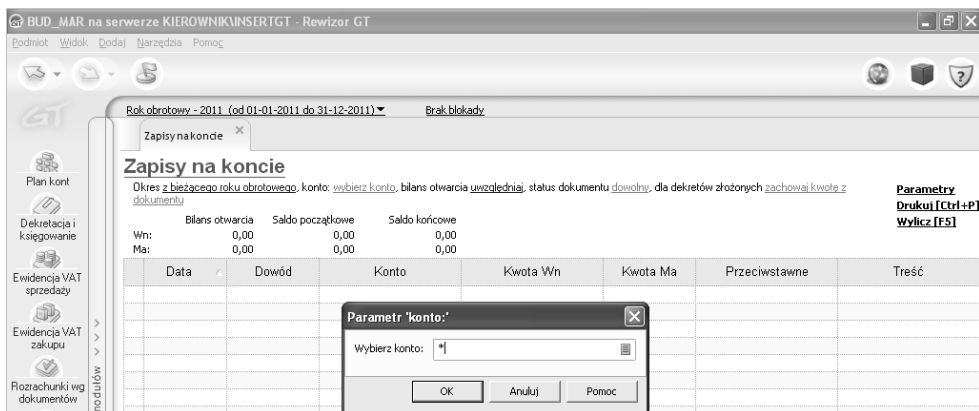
BUD_MAR na serwerze KIEROWNIK\INSERTGT - Rewizor GT

Podmiot Widok Dodaj Narzędzia Pomoc

GT

Plan kont

Dekretacja i księgowanie

Ewidencja VAT sprzedaży

Ewidencja VAT zakupu

Rozrachunki wg dokumentów

modułów

Rok obrotowy - 2011 (od 01-01-2011 do 31-12-2011) ▾ Brak blokady

Zapisy na koncie ×

Zapisy na koncie

Okres z bieżącego roku obrotowego, konto: wybierz konto, bilans otwarcia uwzględniaj, status dokumentu dowolny, dla dekretów złożonych zachowaj kwotę z dokumentu

Parametry
Drukuj [Ctrl+P]
Wylicz [F5]

| | Bilans otwarcia | Saldo początkowe | Saldo końcowe |
|---|---|---|---|
| Wn: | 0,00 | 0,00 | 0,00 |
| Ma: | 0,00 | 0,00 | 0,00 |

| Data | Dowód | Konto | Kwota Wn | Kwota Ma | Przeciwstawne | Treść |
|---|---|---|---|---|---|---|

Parametr 'konto:'

Wybierz konto: *

OK Anuluj Pomoc